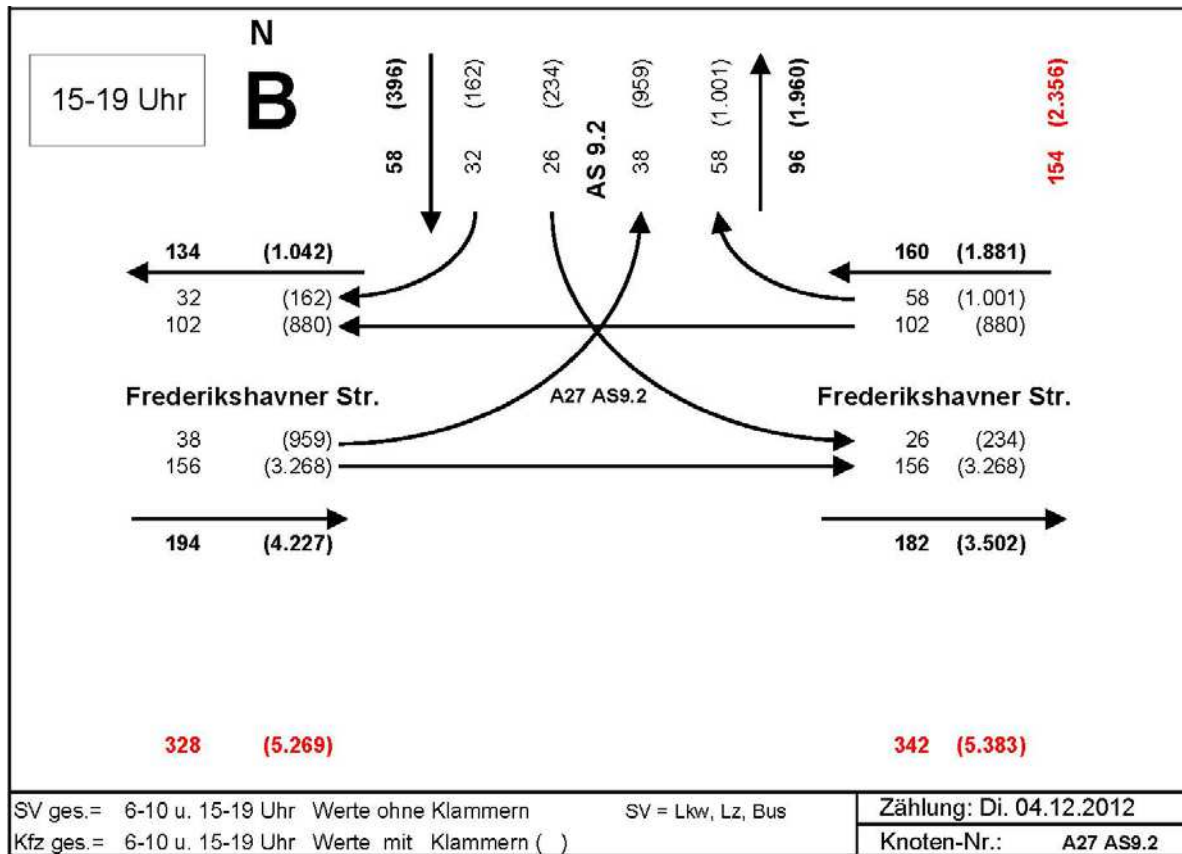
15-19 Uhr

N
B

58 (396)
32 (162)
26 (234)
AS 9.2
38 (959)
58 (1.001)
96 (1.960)
154 (2.356)

134 (1.042)
32 (162)
102 (880)

160 (1.881)
58 (1.001)
102 (880)

Frederikshavner Str.

A27 AS9.2

Frederikshavner Str.

38 (959)
156 (3.268)

26 (234)
156 (3.268)

194 (4.227)

182 (3.502)

328 (5.269)

342 (5.383)

SV ges.= 6-10 u. 15-19 Uhr Werte ohne Klammern SV = Lkw, Lz, Bus
Kfz ges.= 6-10 u. 15-19 Uhr Werte mit Klammern ( )

Zählung: Di. 04.12.2012
Knoten-Nr.: A27 AS9.2